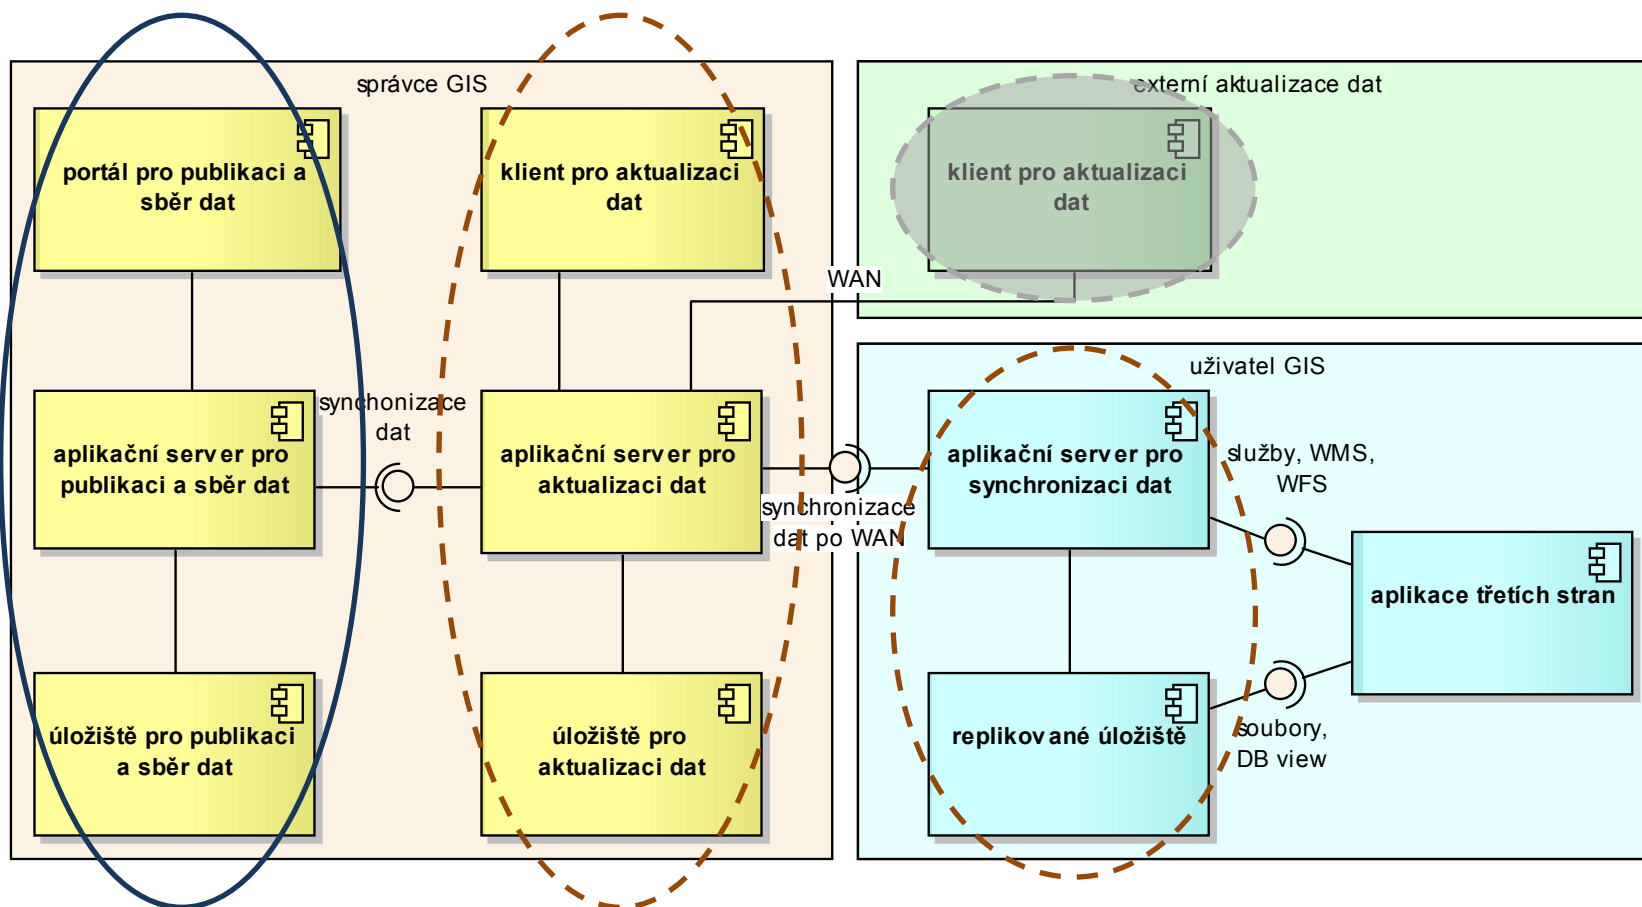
správce GIS

portál pro publikaci a sběr dat

klient pro aktualizaci dat

externí aktualizace dat

klient pro aktualizaci dat

WAN

aplikační server pro publikaci a sběr dat

synchronizace dat

aplikační server pro aktualizaci dat

synchronizace dat po WAN

uživatel GIS

aplikační server pro synchronizaci dat

služby, WMS, WFS

aplikace třetích stran

úložiště pro publikaci a sběr dat

úložiště pro aktualizaci dat

replikované úložiště

soubory, DB view